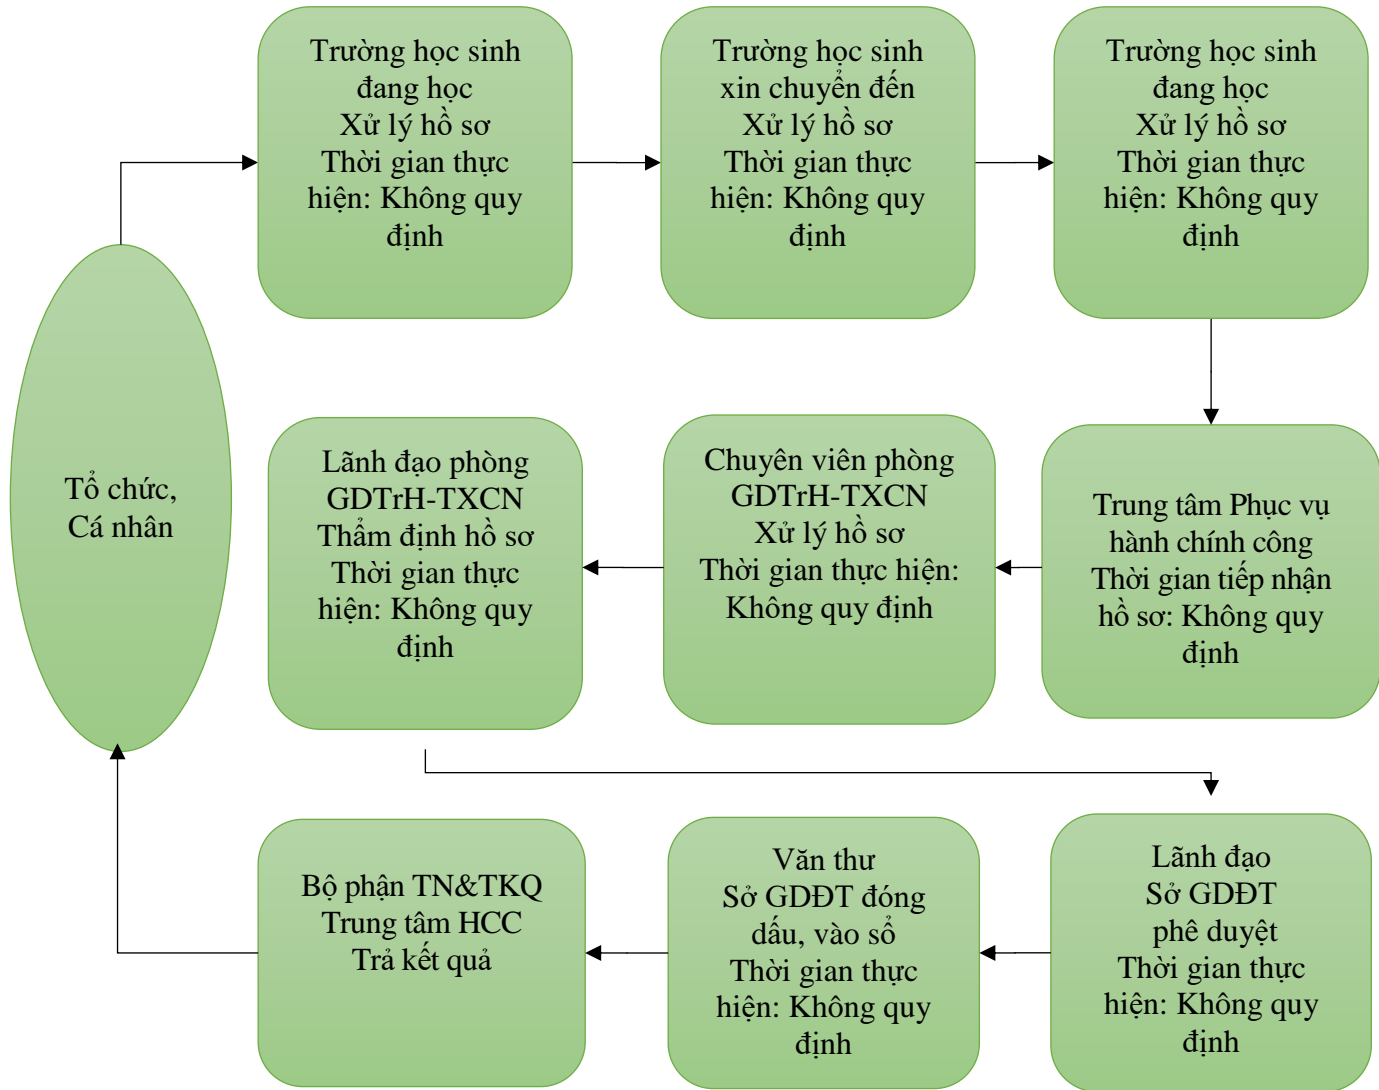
Tổ chức, Cá nhân

Trường học sinh đang học
Xử lý hồ sơ
Thời gian thực hiện: Không quy định

Trường học sinh xin chuyển đến
Xử lý hồ sơ
Thời gian thực hiện: Không quy định

Trường học sinh đang học
Xử lý hồ sơ
Thời gian thực hiện: Không quy định

Trung tâm Phục vụ hành chính công
Thời gian tiếp nhận hồ sơ: Không quy định

Chuyên viên phòng GDTrH-TXCN
Xử lý hồ sơ
Thời gian thực hiện: Không quy định

Lãnh đạo phòng GDTrH-TXCN
Thẩm định hồ sơ
Thời gian thực hiện: Không quy định

Lãnh đạo
Sở GDĐT
phê duyệt
Thời gian thực hiện: Không quy định

Văn thư
Sở GDĐT đóng dấu, vào sổ
Thời gian thực hiện: Không quy định

Bộ phận TN&TKQ
Trung tâm HCC
Trả kết quả